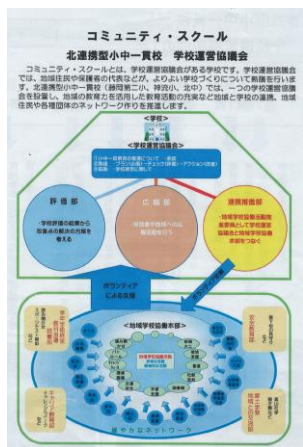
コミュニティ・スクール

北連携型小中一貫校　学校運営協議会

コミュニティ・スクールとは、学校運営協議会がある学校です。学校運営協議会では、地域住民や保護者の代表などが、よりよい学校づくりについて熟議を行います。北連携型小中一貫校（勝岡第二小、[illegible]、北中）では、一つの学校運営協議会を設置し、地域の教育力を活用した教育活動の充実など地域と学校の連携、地域住民や各種団体のネットワーク作りを推進します。

＜学校＞

＜学校運営協議会＞

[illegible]

評価部

・学校評価の結果から改善点の解決の方策を考える

広報部

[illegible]

連携推進部

・地域学校協働本部と連携して学校運営協議会と地域学校協働本部をつなぐ

ボランティアによる支援

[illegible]

＜地域学校協働本部＞

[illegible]

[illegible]

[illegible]ネットワーク